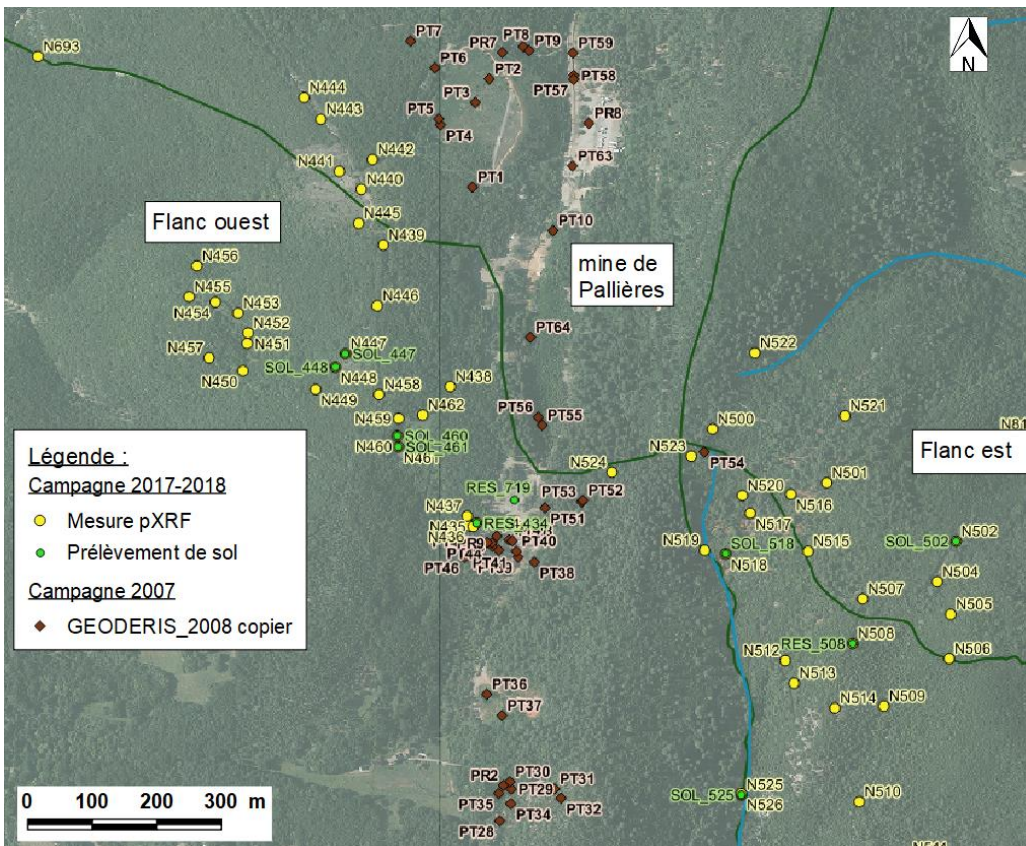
N

N693

PT7
PR7
PT8
PT9
PT59
PT6
PT2
PT58
PT57
PT3
N444
N443
PT5
PR8
PT4
N442
N441
PT63
N440
PT1
N445
Flanc ouest
N439
PT10
mine de Pallières
N456
N455
N454
N453
N446
N452
PT64
N451
N447
N522
N457
SOL_447
N450
SOL_448
N448
N458
N438
N449
N462
PT56
PT55
N521
N459
N500
SOL_460
N460
SOL_461
N461
N523
PT54
N81
Flanc est
N524
N501
RES_719
N520
N516
PT53
PT52
N437
N517
N435
RES_434
PT51
N436
N502
SOL_502
R9
PT40
N519
SOL_518
N515
PT44
N518
PT46
PT41
PT39
PT38
N504
N507
N505
N508
RES_508
N512
N506
N513
PT36
N514
N509
PT37
PR2
PT30
PT31
PT29
N525
SOL_525
N526
N510
PT35
PT32
PT34
PT28

Légende :
Campagne 2017-2018
Mesure pXRF
Prélèvement de sol
Campagne 2007
GEODERIS_2008 copier

0 100 200 300 m